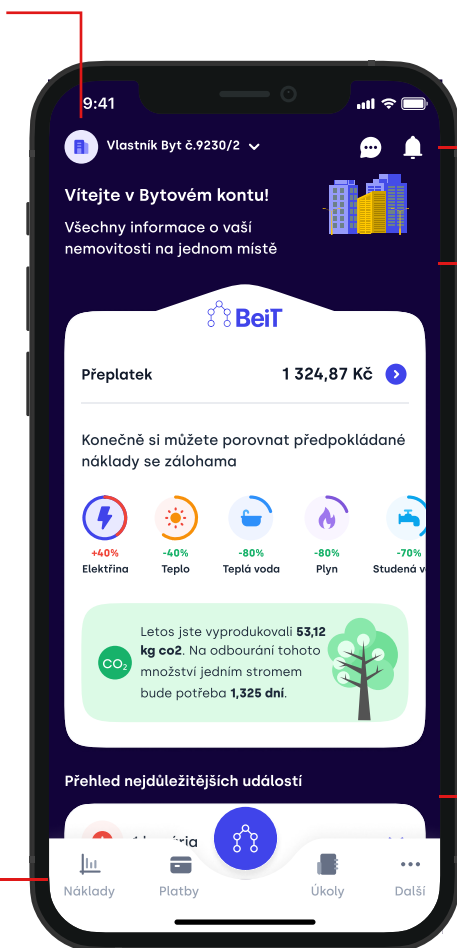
9:41

Vlastník Byt č.9230/2

Vítejte v Bytovém kontu!

Všechny informace o vaší nemovitosti na jednom místě

BeiT

Přeplatek 1 324,87 Kč

Konečně si můžete porovnat předpokládané náklady se zálohama

+40% Elektřina
-40% Teplo
-80% Teplá voda
-80% Plyn
-70% Studená v

$CO_2$

Letos jste vyprodukovali **53,12 kg co2**. Na odbourání tohoto množství jedním stromem bude potřeba **1,325 dní**.

Přehled nejdůležitějších událostí

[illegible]

Náklady Platby Úkoly Další